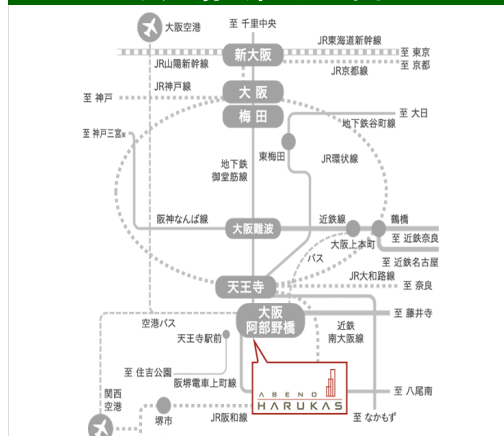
大阪空港
至 千里中央
新大阪
JR東海道新幹線
至 東京
至 京都
JR山陽新幹線
JR京都線
JR神戸線
至 神戸
大阪
梅田
至 大日
至 神戸三宮
地下鉄谷町線
東梅田
JR環状線
地下鉄
御堂筋線
阪神なんば線
近鉄線
鶴橋
大阪難波
大阪上本町
至 近鉄奈良
バス
至 近鉄名古屋
JR大和路線
天王寺
至 奈良
大阪
阿部野橋
至 藤井寺
空港バス
天王寺駅前
近鉄
南大阪線
至 住吉公園
阪堺電車上町線
ABENO
HARUKAS
至 八尾南
関西
空港
堺市
JR阪和線
至 なかもず